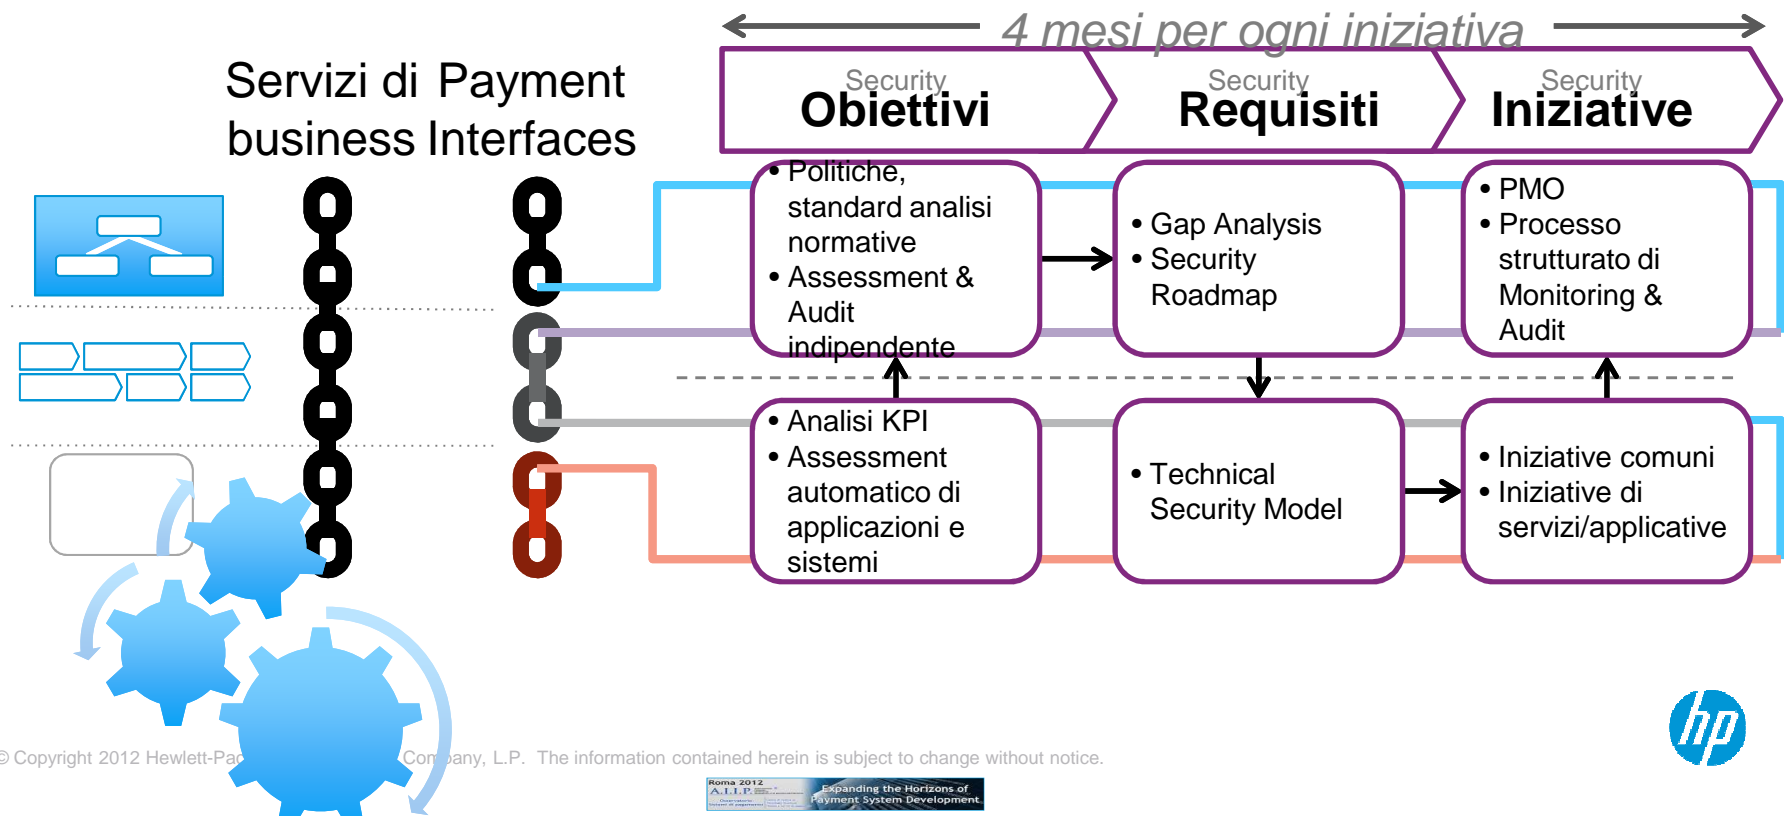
4 mesi per ogni iniziativa

Servizi di Payment business Interfaces

Security
Obiettivi

Security
Requisiti

Security
Iniziative

• Politiche, standard analisi normative
• Assessment & Audit indipendente

• Gap Analysis
• Security Roadmap

• PMO
• Processo strutturato di Monitoring & Audit

• Analisi KPI
• Assessment automatico di applicazioni e sistemi

• Technical Security Model

• Iniziative comuni
• Iniziative di servizi/applicative

© Copyright 2012 Hewlett-Pa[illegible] Company, L.P. The information contained herein is subject to change without notice.

Roma 2012
A.I.I.P.
Expanding the Horizons of Payment System Development

hp